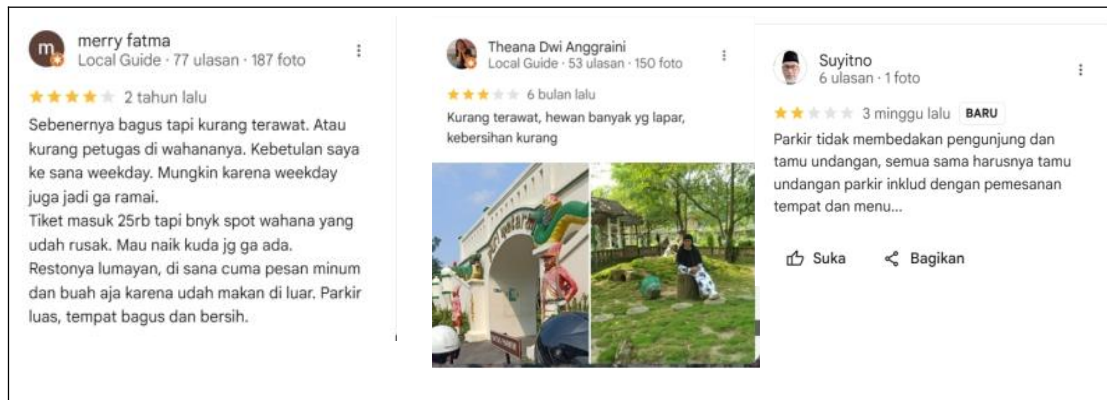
m merry fatma
Local Guide · 77 ulasan · 187 foto

2 tahun lalu

Sebenernya bagus tapi kurang terawat. Atau kurang petugas di wahananya. Kebetulan saya ke sana weekday. Mungkin karena weekday juga jadi ga ramai.
Tiket masuk 25rb tapi bnyk spot wahana yang udah rusak. Mau naik kuda jg ga ada. Restonya lumayan, di sana cuma pesan minum dan buah aja karena udah makan di luar. Parkir luas, tempat bagus dan bersih.

Theana Dwi Anggraini
Local Guide · 53 ulasan · 150 foto

6 bulan lalu

Kurang terawat, hewan banyak yg lapar, kebersihan kurang

Suyitno
6 ulasan · 1 foto

3 minggu lalu BARU

Parkir tidak membedakan pengunjung dan tamu undangan, semua sama harusnya tamu undangan parkir inklud dengan pemesanan tempat dan menu...

Suka Bagikan